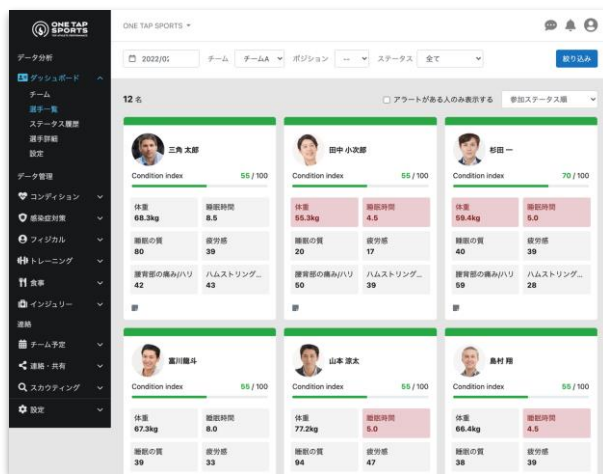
ONE TAP SPORTS

データ分析
ダッシュボード
チーム
選手一覧
ステータス履歴
選手詳細
設定
データ管理
コンディション
感染症対策
フィジカル
トレーニング
食事
インジュリー
連絡
チーム予定
連絡・共有
スカウティング
設定

ONE TAP SPORTS ▾

2022/0: チーム チームA ポジション -- ステータス 全て 絞り込み

12 名

アラートがある人のみ表示する 参加ステータス順

三角 太郎
Condition index 55 / 100
体重 68.3kg
睡眠時間 8.5
睡眠の質 80
疲労感 39
腰背部の痛み/ハリ 42
ハムストリング... 43

田中 小次郎
Condition index 55 / 100
体重 55.3kg
睡眠時間 4.5
睡眠の質 20
疲労感 17
腰背部の痛み/ハリ 50
ハムストリング... 39

杉田 一
Condition index 70 / 100
体重 59.4kg
睡眠時間 5.0
睡眠の質 40
疲労感 39
腰背部の痛み/ハリ 59
ハムストリング... 28

富川 颯斗
Condition index 55 / 100
体重 67.3kg
睡眠時間 8.0
睡眠の質 39
疲労感 33

山本 涼太
Condition index 55 / 100
体重 77.2kg
睡眠時間 5.0
睡眠の質 94
疲労感 47

島村 翔
Condition index 55 / 100
体重 66.4kg
睡眠時間 4.5
睡眠の質 38
疲労感 39